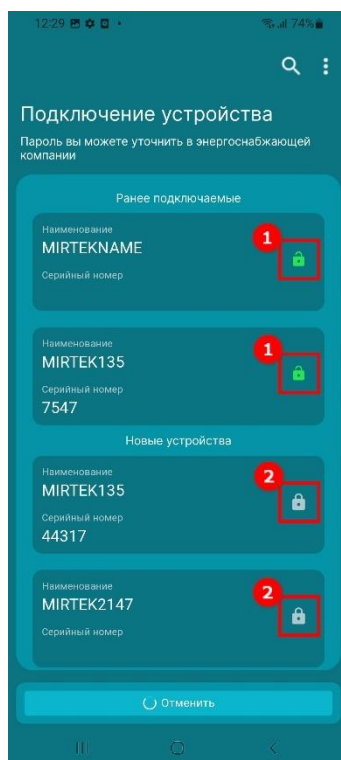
12:29 74%

Подключение устройства

Пароль вы можете уточнить в энергоснабжающей компании

Ранее подключаемые

Наименование
MIRTEKNAME
Серийный номер

1

Наименование
MIRTEK135
Серийный номер
7547

1

Новые устройства

Наименование
MIRTEK135
Серийный номер
44317

2

Наименование
MIRTEK2147
Серийный номер

2

Отменить